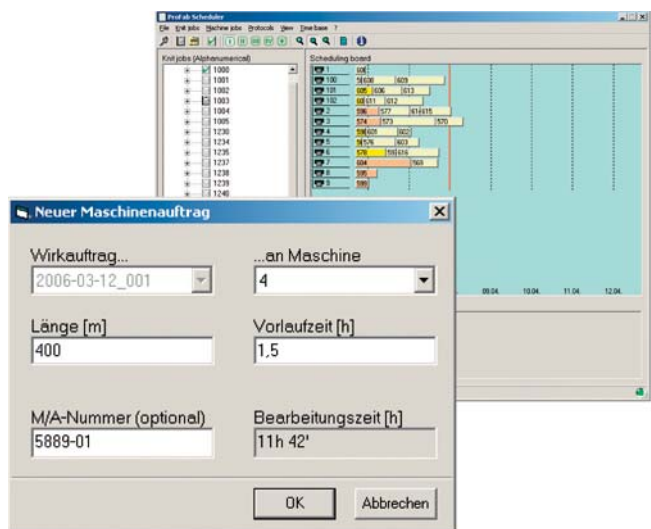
ProFab Scheduler

File Knit jobs Machine jobs Protocols View Time base ?

Knit jobs (Alphanumerical)

1000
1001
1002
1003
1004
1005
1230
1234
1235
1237
1238
1239
1240

Scheduling board

1
100
101
102
2
3
4
5
6
7
8
9

600
608 609
605 606 613
611 612
586 577 614 615
574 573 570
620 602
576 603
578 616
604 569
595
599

09.04. 10.04. 11.04. 12.04.

Neuer Maschinenauftrag

Wirkauftrag...
2006-03-12_001

...an Maschine
4

Länge [m]
400

Vorlaufzeit [h]
1,5

M/A-Nummer (optional)
5889-01

Bearbeitungszeit [h]
11h 42'

OK
Abbrechen